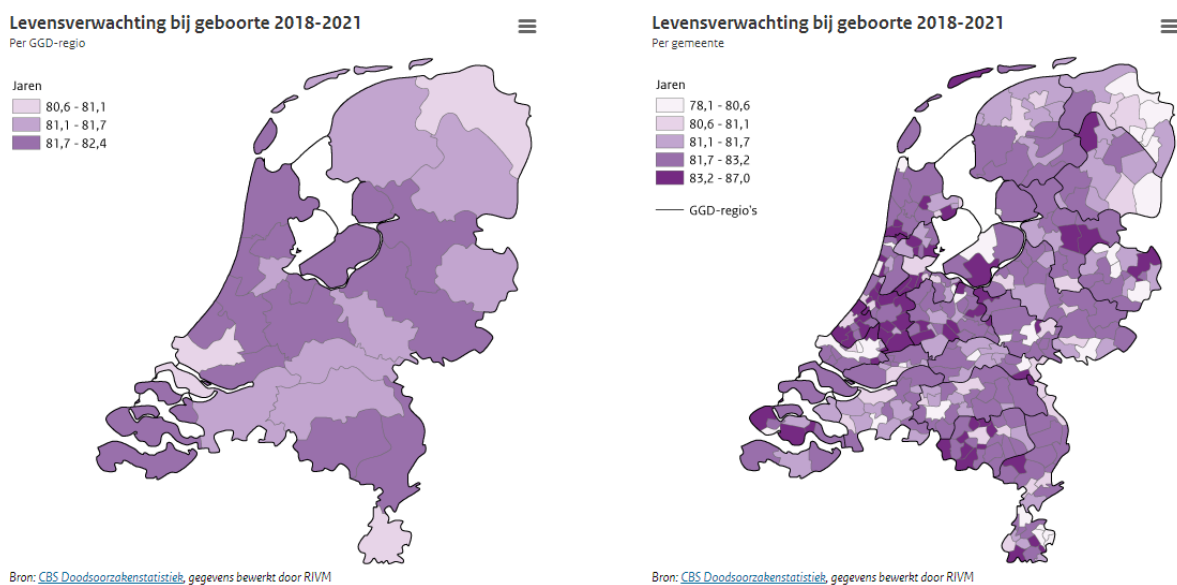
Levensverwachting bij geboorte 2018-2021
Per GGD-regio

Jaren
80,6 - 81,1
81,1 - 81,7
81,7 - 82,4

Bron: CBS Doodsoorzakenstatistiek, gegevens bewerkt door RIVM

Levensverwachting bij geboorte 2018-2021
Per gemeente

Jaren
78,1 - 80,6
80,6 - 81,1
81,1 - 81,7
81,7 - 83,2
83,2 - 87,0
GGD-regio's

Bron: CBS Doodsoorzakenstatistiek, gegevens bewerkt door RIVM